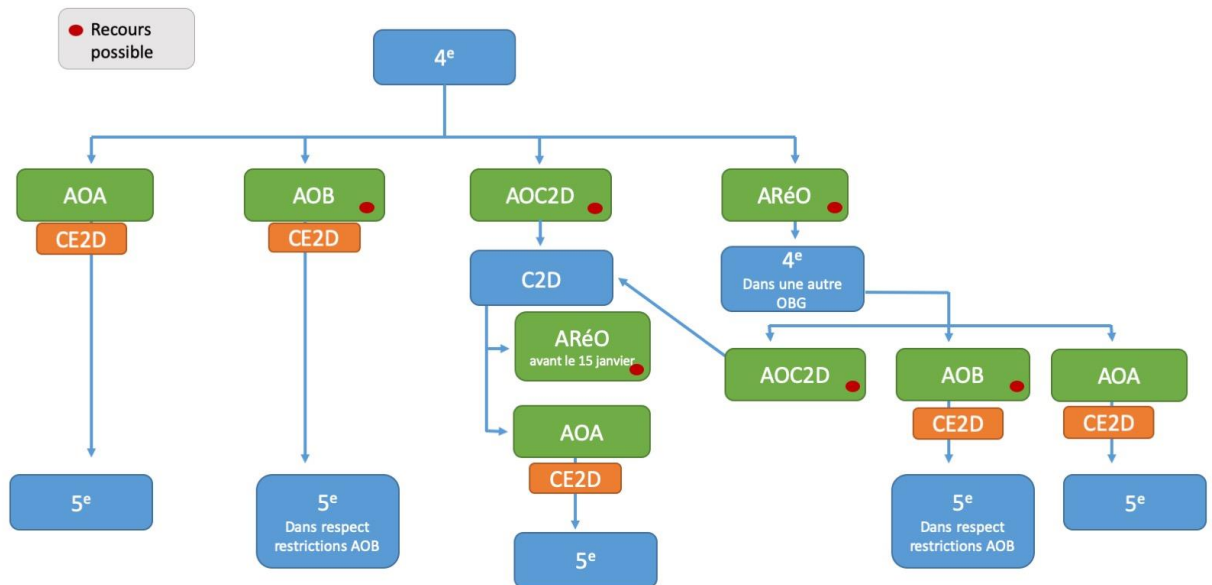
Recours possible

4$^{e}$

AOA

CE2D

AOB

CE2D

AOC2D

C2D

ARéO avant le 15 janvier

AOA

CE2D

ARéO

4$^{e}$ Dans une autre OBG

AOC2D

AOB

CE2D

AOA

CE2D

5$^{e}$

5$^{e}$ Dans respect restrictions AOB

5$^{e}$

5$^{e}$ Dans respect restrictions AOB

5$^{e}$